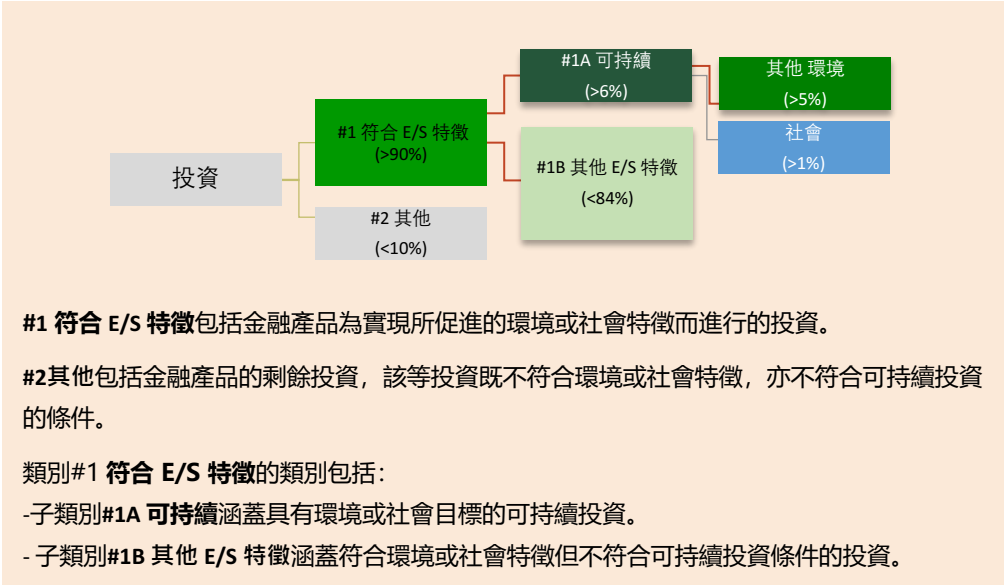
投資

#1 符合 E/S 特徵
(>90%)

#2 其他
(<10%)

#1A 可持續
(>6%)

#1B 其他 E/S 特徵
(<84%)

其他 環境
(>5%)

社會
(>1%)

**#1 符合 E/S 特徵**包括金融產品為實現所促進的環境或社會特徵而進行的投資。

**#2其他**包括金融產品的剩餘投資，該等投資既不符合環境或社會特徵，亦不符合可持續投資的條件。

類別#1 **符合 E/S 特徵**的類別包括：
-子類別**#1A 可持續**涵蓋具有環境或社會目標的可持續投資。
- 子類別**#1B 其他 E/S 特徵**涵蓋符合環境或社會特徵但不符合可持續投資條件的投資。